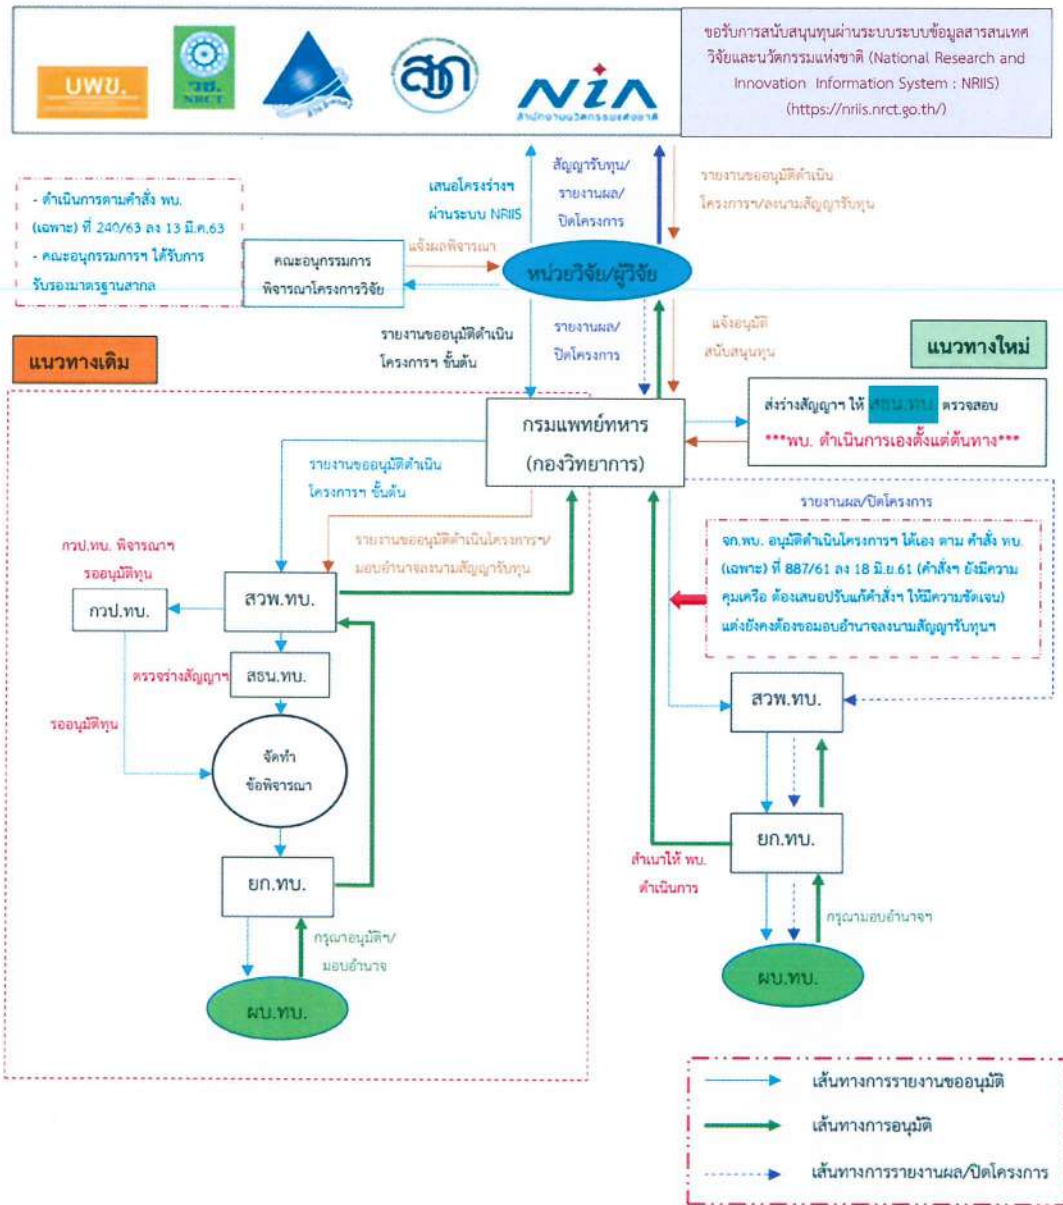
UWU.

วช.
NRCT

สกว

NIA
สำนักงานนวัตกรรมแห่งชาติ

ขอรับการสนับสนุนทุนผ่านระบบระบบข้อมูลสารสนเทศวิจัยและนวัตกรรมแห่งชาติ (National Research and Innovation Information System : NRIIS) (https://nriis.nrct.go.th/)

- ดำเนินการตามคำสั่ง พบ. (เฉพาะ) ที่ 240/63 ลง 13 มี.ค.63
- คณะอนุกรรมการฯ ได้รับการรับรองมาตรฐานสากล

คณะอนุกรรมการพิจารณาโครงการวิจัย

แจ้งผลพิจารณา

เสนอโครงร่างฯ ผ่านระบบ NRIIS

สัญญารับทุน/รายงานผล/ปิดโครงการ

รายงานขออนุมัติดำเนินโครงการฯ/ลงนามสัญญารับทุน

หน่วยวิจัย/ผู้วิจัย

รายงานขออนุมัติดำเนินโครงการฯ ขั้นต้น

รายงานผล/ปิดโครงการ

แจ้งอนุมัติสนับสนุนทุน

แนวทางเดิม

แนวทางใหม่

กรมแพทย์ทหาร (กองวิทยาการ)

ส่งร่างสัญญาฯ ให้ สธน.ทบ. ตรวจสอบ
***พบ. ดำเนินการเองตั้งแต่ต้นทาง***

รายงานขออนุมัติดำเนินโครงการฯ ขั้นต้น

รายงานขออนุมัติดำเนินโครงการฯ/มอบอำนาจลงนามสัญญารับทุน

รายงานผล/ปิดโครงการ

จก.พบ. อนุมัติดำเนินโครงการฯ ได้เอง ตาม คำสั่ง ทบ. (เฉพาะ) ที่ 887/61 ลง 18 มิ.ย.61 (คำสั่งฯ ยังมีความคุมเครือ ต้องเสนอปรับแก้คำสั่งฯ ให้มีความชัดเจน) แต่ยังคงต้องขอมอบอำนาจลงนามสัญญารับทุนฯ

กวป.ทบ. พิจารณาฯ รออนุมัติทุน

กวป.ทบ.

สวพ.ทบ.

ตรวจร่างสัญญาฯ

สธน.ทบ.

รออนุมัติทุน

จัดทำข้อพิจารณา

ยก.ทบ.

กรุณาอนุมัติฯ/มอบอำนาจ

ผบ.ทบ.

สวพ.ทบ.

ยก.ทบ.

สำเนาให้ พบ. ดำเนินการ

กรุณามอบอำนาจฯ

ผบ.ทบ.

เส้นทางการรายงานขออนุมัติ
เส้นทางการอนุมัติ
เส้นทางการรายงานผล/ปิดโครงการ